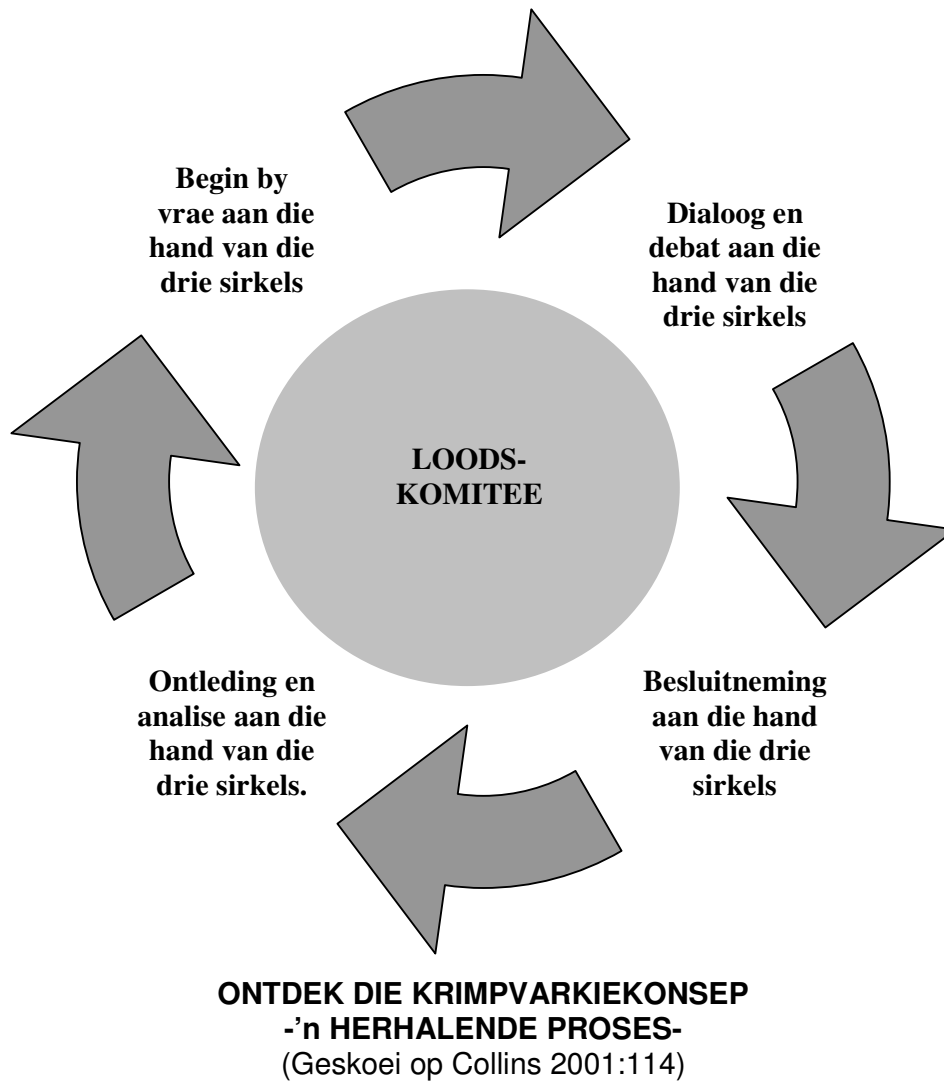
Begin by vrae aan die hand van die drie sirkels

Dialoog en debat aan die hand van die drie sirkels

LOODS-KOMITEE

Besluitneming aan die hand van die drie sirkels

Ontleding en analise aan die hand van die drie sirkels.

ONTDEK DIE KRIMPVARKIEKONSEP
-'n HERHALENDE PROSES-
(Geskoei op Collins 2001:114)